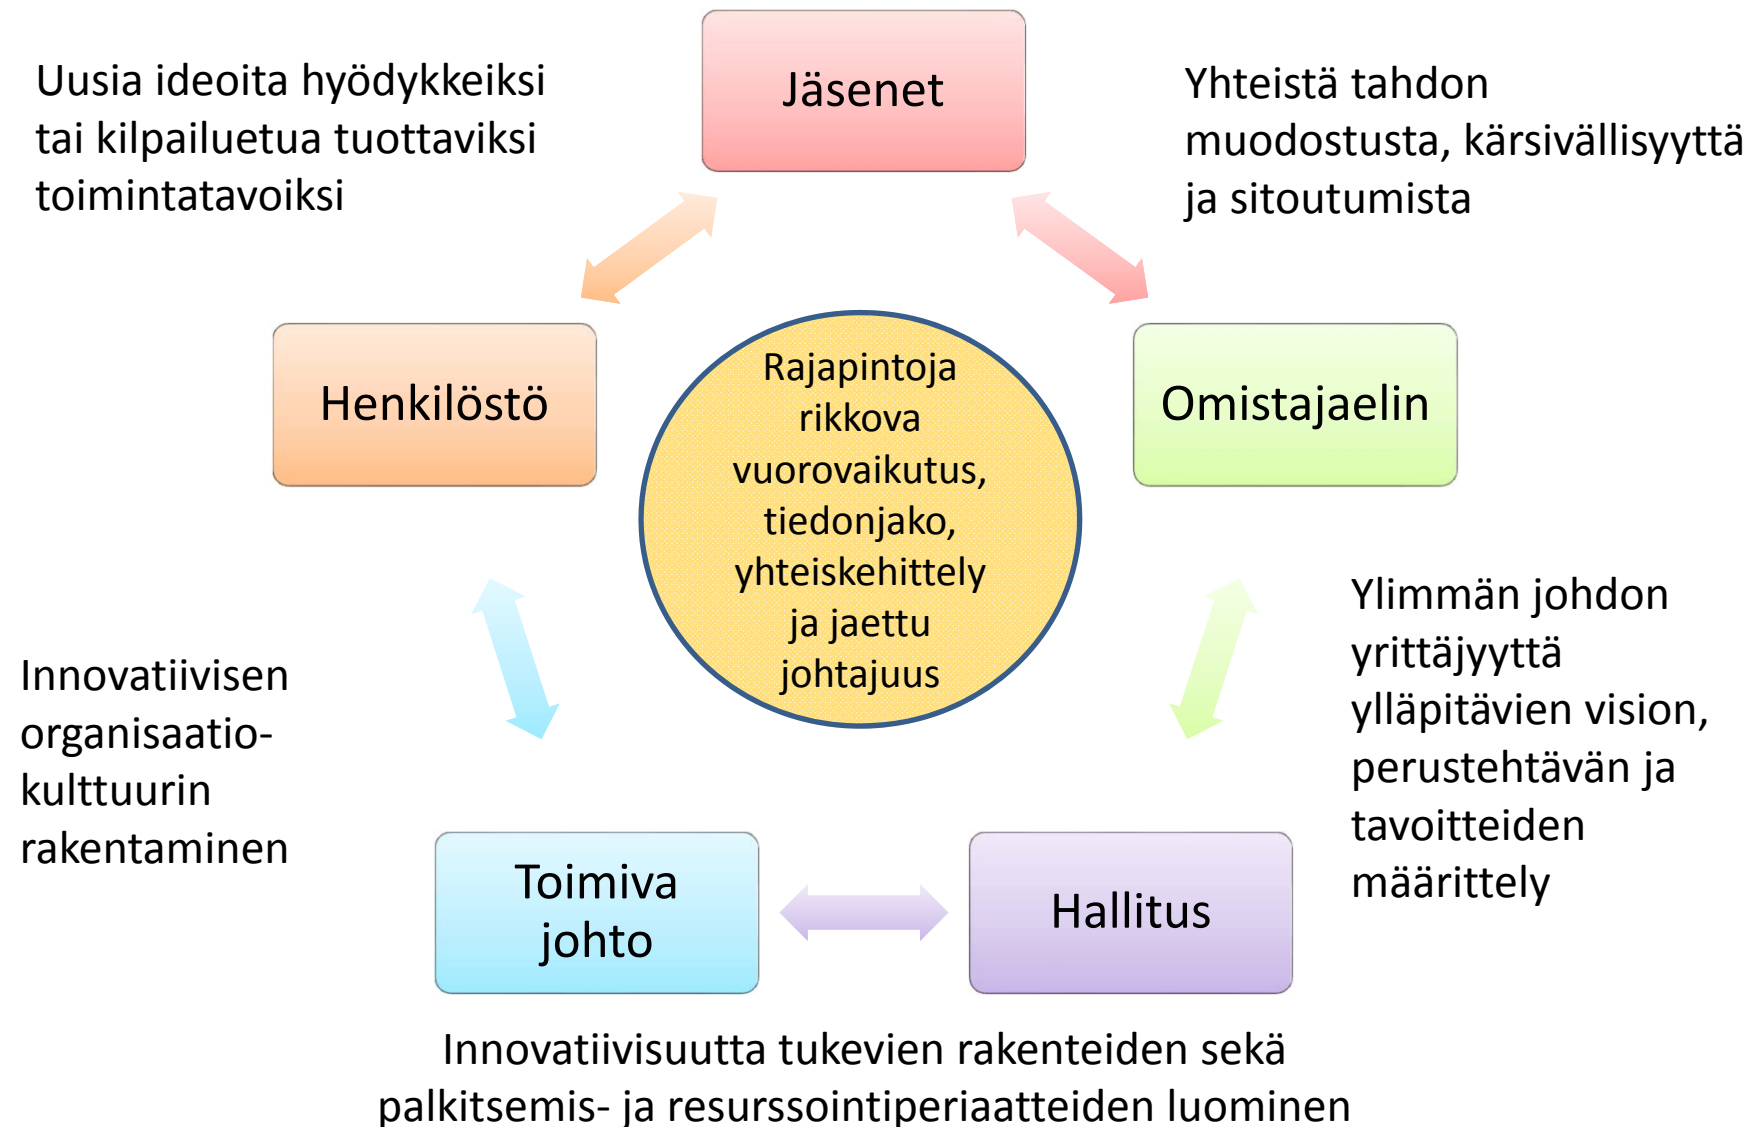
Uusia ideoita hyödykkeiksi tai kilpailuetua tuottaviksi toimintatavoiksi

Jäsenet

Yhteistä tahdon muodostusta, kärsivällisyyttä ja sitoutumista

Henkilöstö

Rajapintoja rikkova vuorovaikutus, tiedonjako, yhteiskehittely ja jaettu johtajuus

Omistajaelin

Innovatiivisen organisaatiokulttuurin rakentaminen

Ylimmän johdon yrittäjyyttä ylläpitävien vision, perustehtävän ja tavoitteiden määrittely

Toimiva johto

Hallitus

Innovatiivisuutta tukevien rakenteiden sekä palkitsemis- ja resurssointiperiaatteiden luominen